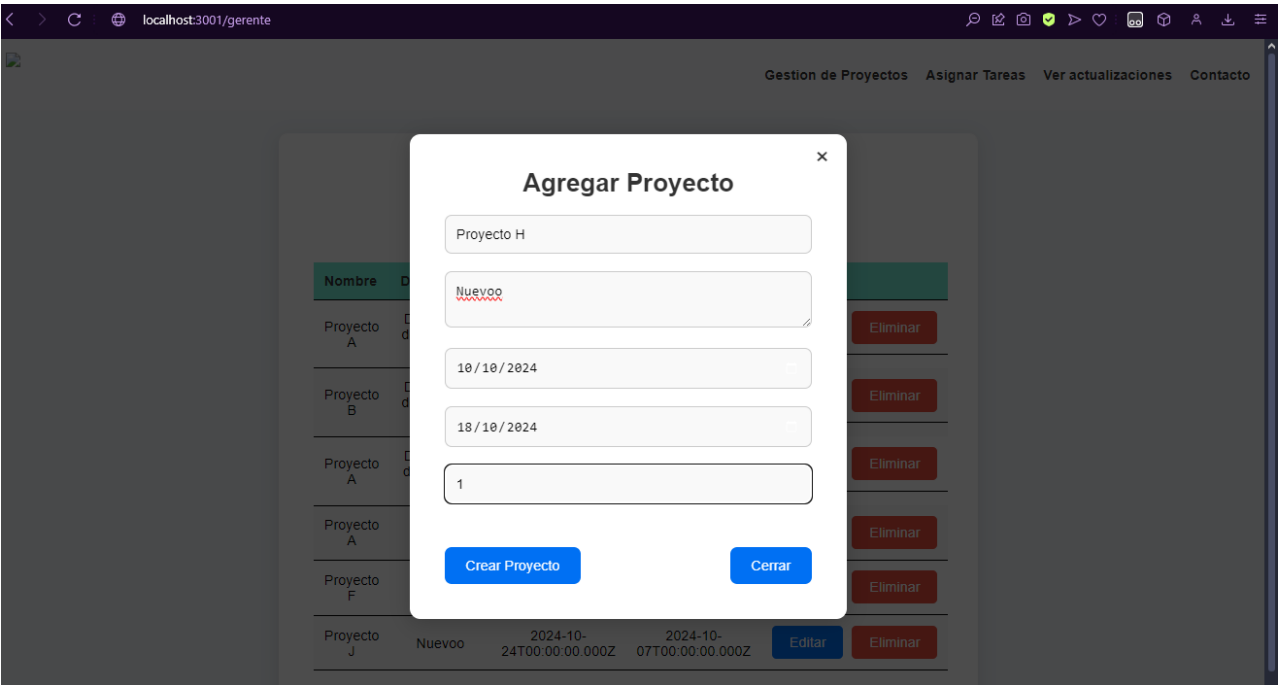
localhost:3001/gerente

Gestion de Proyectos Asignar Tareas Ver actualizaciones Contacto

×

Agregar Proyecto

Proyecto H

Nuevoo

10/10/2024

18/10/2024

1

Crear Proyecto Cerrar

| Nombre | D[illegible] | | | | |
|---|---|---|---|---|---|
| Proyecto A | D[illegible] d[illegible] | | | | Eliminar |
| Proyecto B | D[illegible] d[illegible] | | | | Eliminar |
| Proyecto A | D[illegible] d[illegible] | | | | Eliminar |
| Proyecto A | | | | | Eliminar |
| Proyecto F | | | | | Eliminar |
| Proyecto J | Nuevoo | 2024-10-24T00:00:00.000Z | 2024-10-07T00:00:00.000Z | Editar | Eliminar |